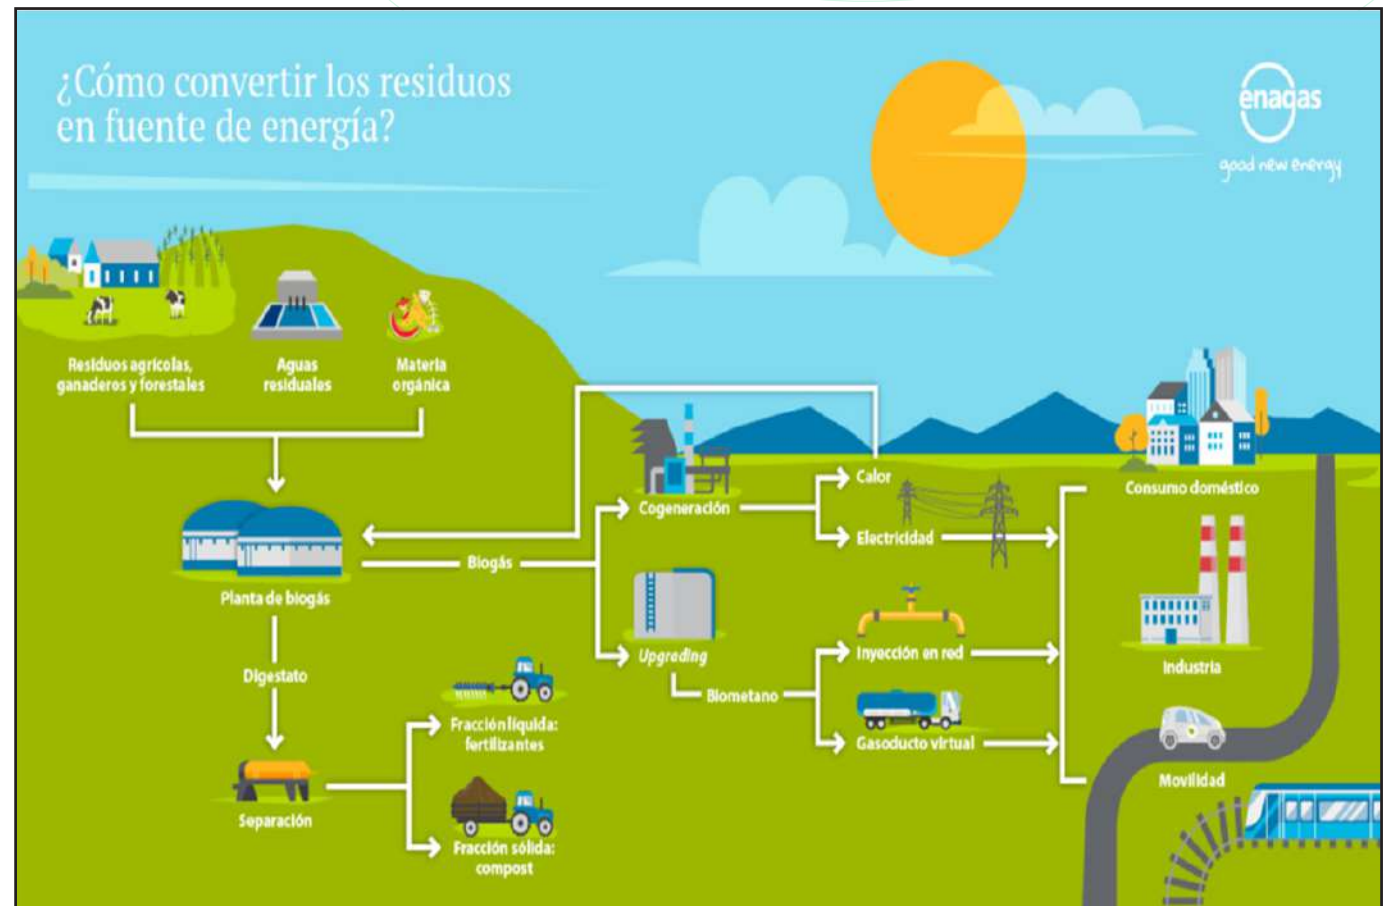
¿Cómo convertir los residuos en fuente de energía?

enagas
good new energy

Residuos agrícolas, ganaderos y forestales

Aguas residuales

Materia orgánica

Planta de biogás

Biogás

Cogeneración

Calor

Electricidad

Upgrading

Biometano

Inyección en red

Gasoducto virtual

Consumo doméstico

Industria

Movilidad

Digestato

Separación

Fracción líquida: fertilizantes

Fracción sólida: compost